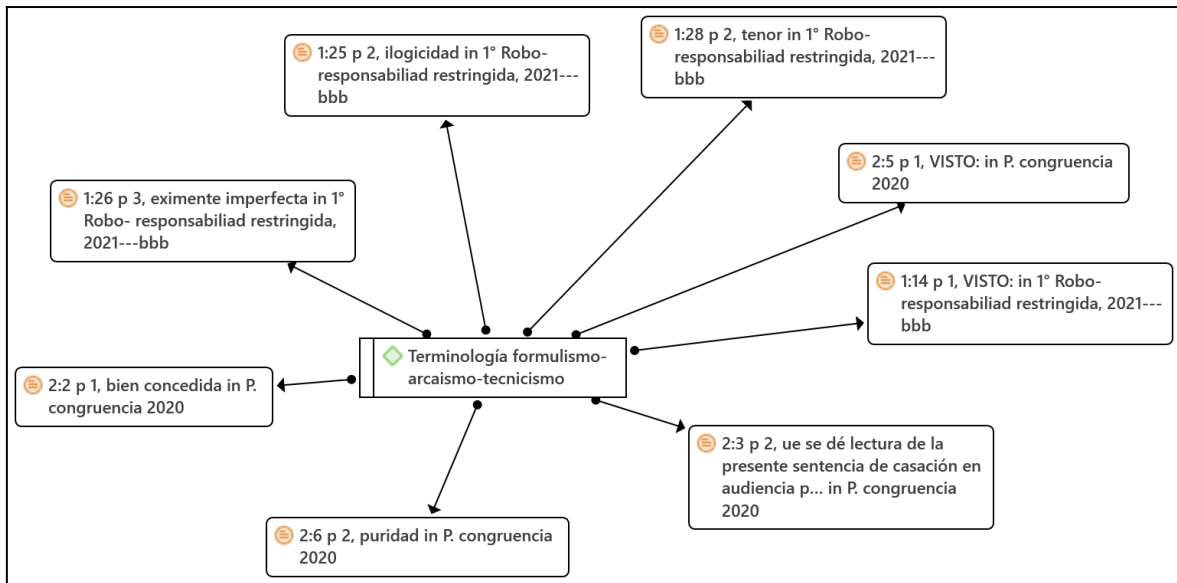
1:25 p 2, ilogicidad in 1° Robo- responsabiliad restringida, 2021---bbb

1:28 p 2, tenor in 1° Robo- responsabiliad restringida, 2021---bbb

2:5 p 1, VISTO: in P. congruencia 2020

1:26 p 3, eximente imperfecta in 1° Robo- responsabiliad restringida, 2021---bbb

1:14 p 1, VISTO: in 1° Robo- responsabiliad restringida, 2021---bbb

Terminología formulismo-arcaismo-tecnicismo

2:2 p 1, bien concedida in P. congruencia 2020

2:3 p 2, ue se dé lectura de la presente sentencia de casación en audiencia p... in P. congruencia 2020

2:6 p 2, puridad in P. congruencia 2020